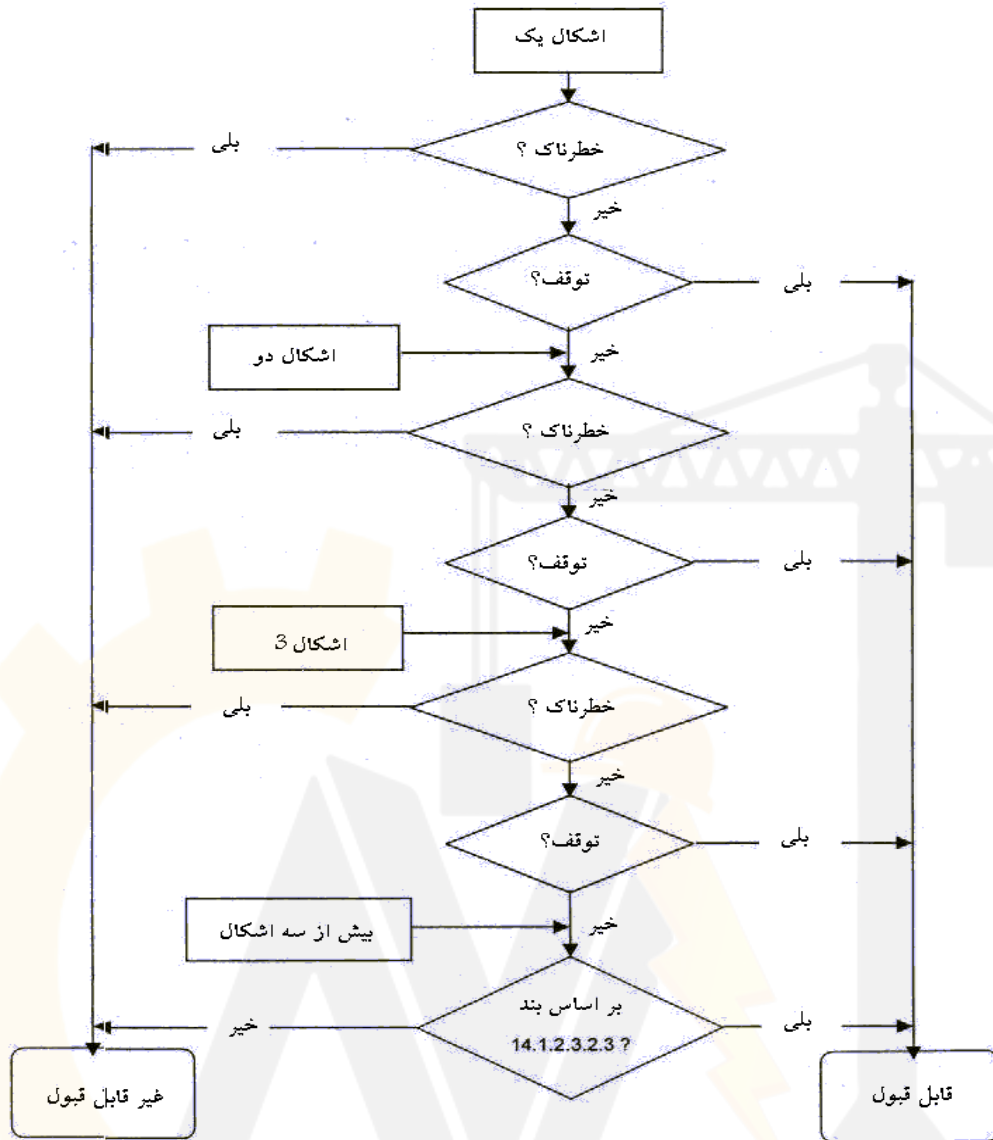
اشکال یک

خطرناک ؟

بلی

خیر

توقف؟

بلی

اشکال دو

خیر

خطرناک ؟

بلی

خیر

توقف؟

بلی

اشکال 3

خیر

خطرناک ؟

بلی

خیر

توقف؟

بلی

بیش از سه اشکال

خیر

بر اساس بند 14.1.2.3.2.3 ؟

خیر

بلی

غیر قابل قبول

قابل قبول